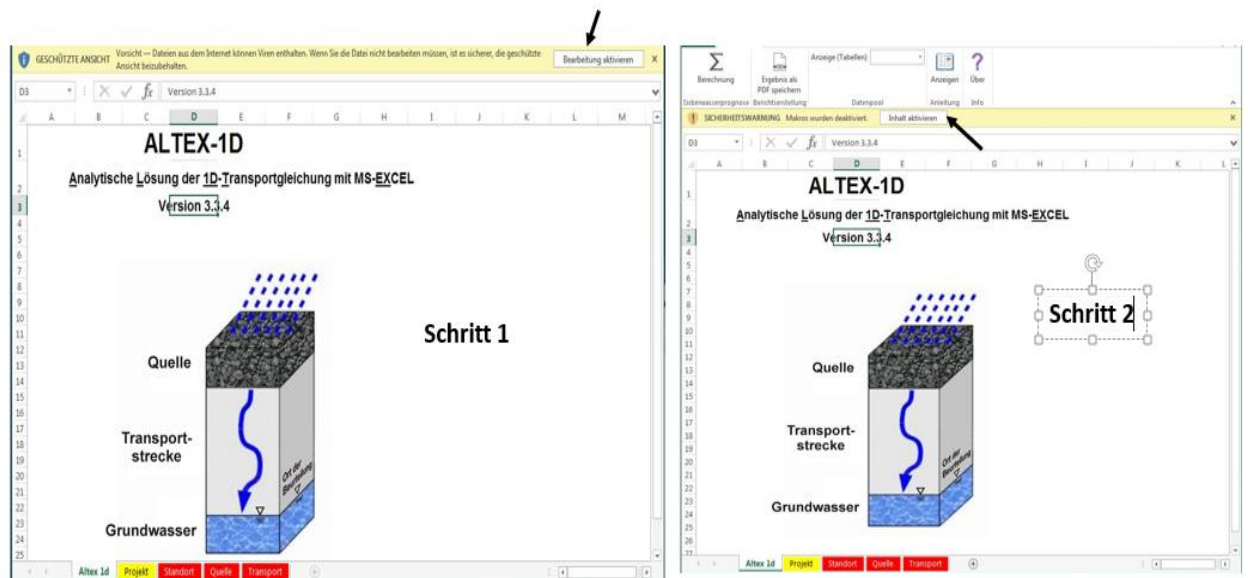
GESCHÜTZTE ANSICHT Vorsicht — Dateien aus dem Internet können Viren enthalten. Wenn Sie die Datei nicht bearbeiten müssen, ist es sicherer, die geschützte Ansicht beizubehalten.

Bearbeitung aktivieren

D3 Version 3.3.4

A B C D E F G H I J K L M

ALTEX-1D

Analytische Lösung der 1D-Transportgleichung mit MS-EXCEL

Version 3.3.4

Schritt 1

Quelle

Transport-strecke

Grundwasser

Ort der Beurteilung

Altex 1d Projekt Standort Quelle Transport

Berechnung Ergebnis als PDF speichern Anzeige (Tabellen) Anzeigen Über

Sickerwasserprognose Berichterstellung Datenpool Anleitung Info

SICHERHEITSWARNUNG Makros wurden deaktiviert. Inhalt aktivieren

D3 Version 3.3.4

A B C D E F G H I J K L

ALTEX-1D

Analytische Lösung der 1D-Transportgleichung mit MS-EXCEL

Version 3.3.4

Schritt 2

Quelle

Transport-strecke

Grundwasser

Ort der Beurteilung

Altex 1d Projekt Standort Quelle Transport